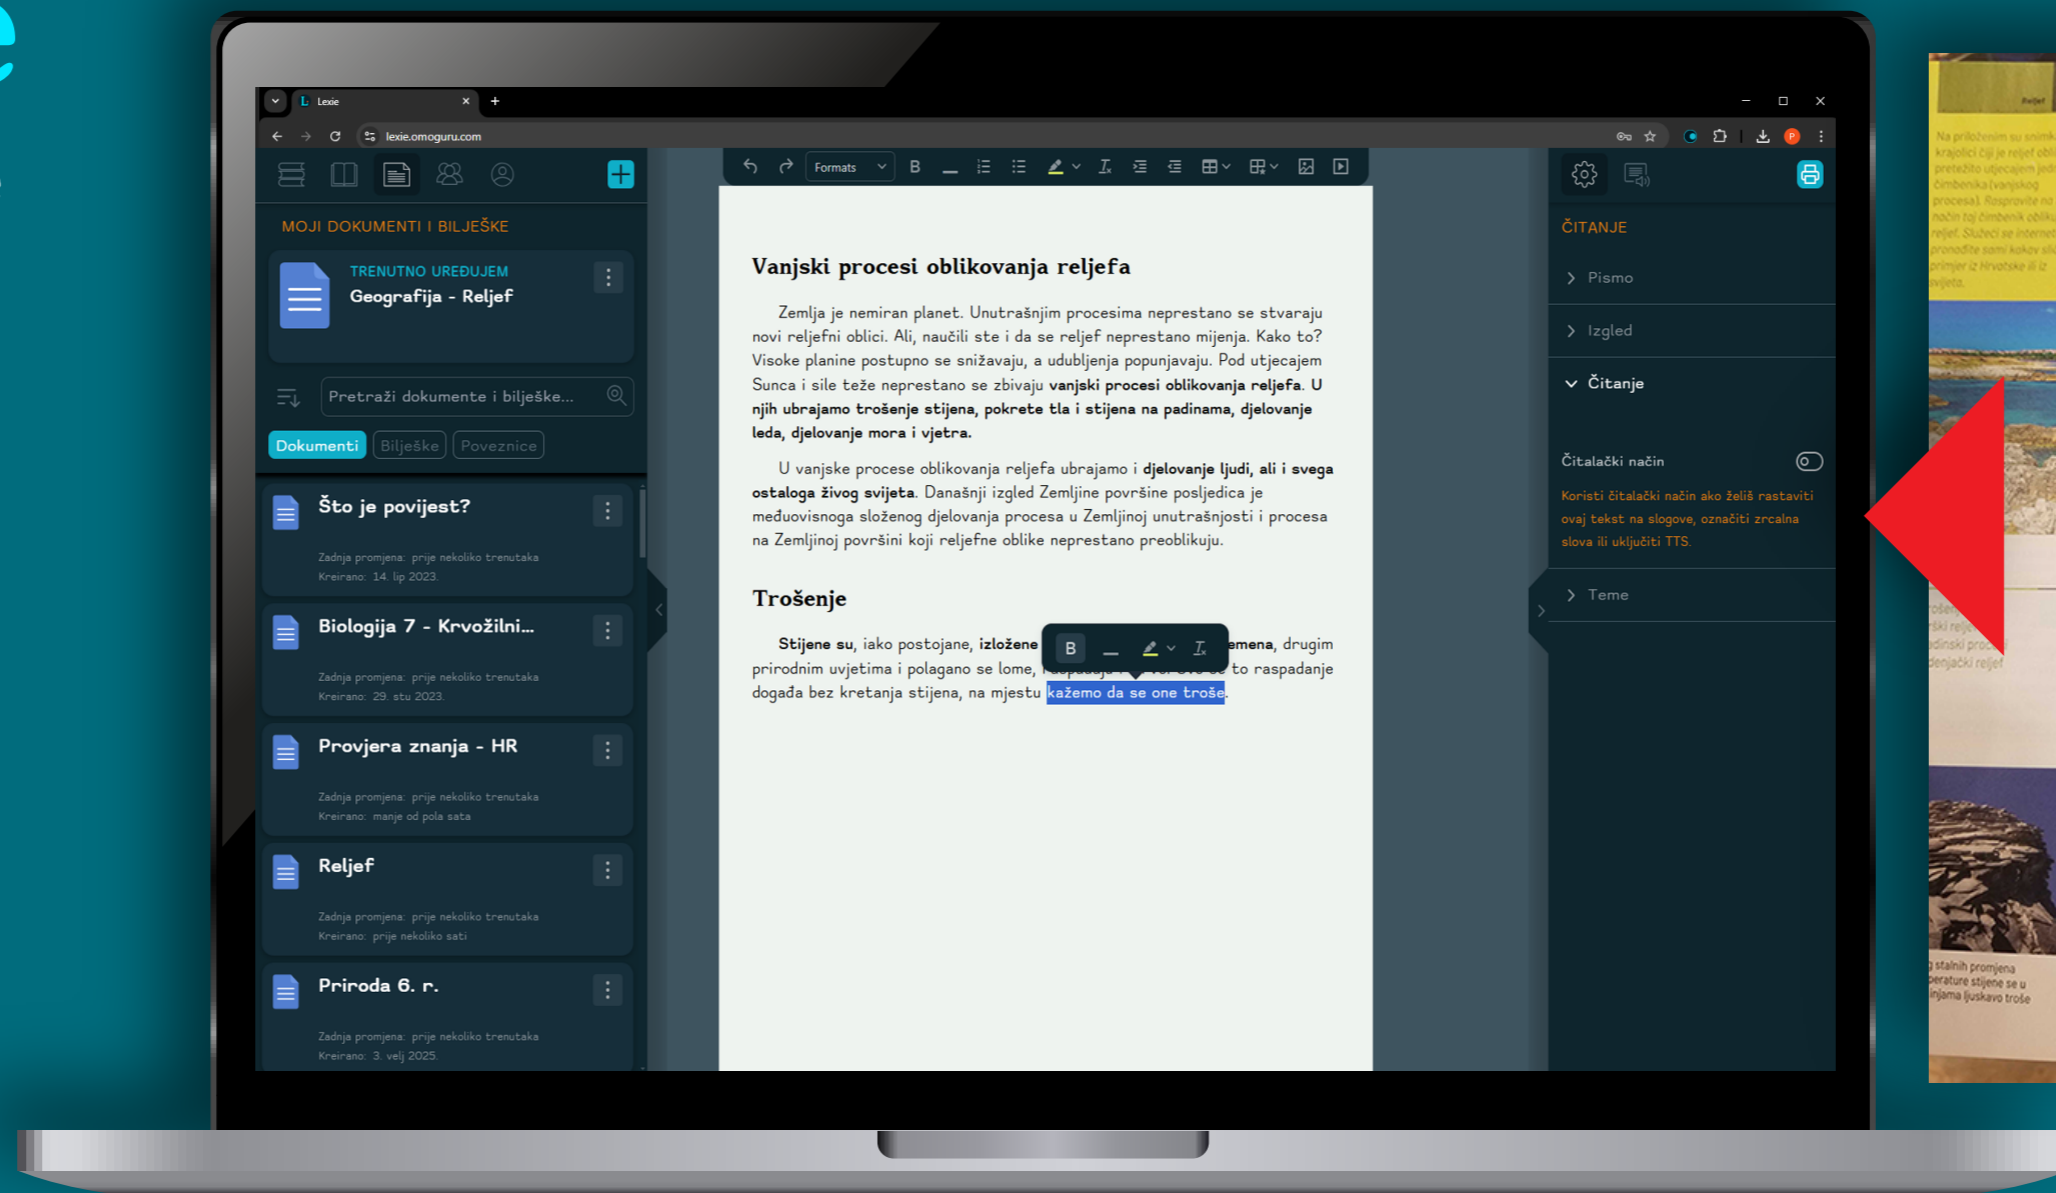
Lexie

lexie.omoguru.com

MOJI DOKUMENTI I BILJEŠKE

TRENUTNO UREĐUJEM
Geografija - Reljef

Pretraži dokumente i bilješke...

Dokumenti | Bilješke | Poveznice

Što je povijest?
Zadnja promjena: prije nekoliko trenutaka
Kreirano: 14. lip 2023.

Biologija 7 - Krvožilni...
Zadnja promjena: prije nekoliko trenutaka
Kreirano: 29. stu 2023.

Provjera znanja - HR
Zadnja promjena: prije nekoliko trenutaka
Kreirano: manje od pola sata

Reljef
Zadnja promjena: prije nekoliko trenutaka
Kreirano: prije nekoliko sati

Priroda 6. r.
Zadnja promjena: prije nekoliko trenutaka
Kreirano: 3. velj 2025.

Formats

Vanjski procesi oblikovanja reljefa

Zemlja je nemiran planet. Unutrašnjim procesima neprestano se stvaraju novi reljefni oblici. Ali, naučili ste i da se reljef neprestano mijenja. Kako to? Visoke planine postupno se snižavaju, a udubljenja popunjavaju. Pod utjecajem Sunca i sile teže neprestano se zbivaju **vanjski procesi oblikovanja reljefa. U njih ubrajamo trošenje stijena, pokrete tla i stijena na padinama, djelovanje leda, djelovanje mora i vjetra.**

U vanjske procese oblikovanja reljefa ubrajamo i **djelovanje ljudi, ali i svega ostaloga živog svijeta**. Današnji izgled Zemljine površine posljedica je međuovisnoga složenog djelovanja procesa u Zemljinoj unutrašnjosti i procesa na Zemljinoj površini koji reljefne oblike neprestano preoblikuju.

Trošenje

**Stijene su**, iako postojane, **izložene** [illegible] **emena**, drugim prirodnim uvjetima i polagano se lome, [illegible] to raspadanje događa bez kretanja stijena, na mjestu kažemo da se one troše.

B

ČITANJE

Pismo

Izgled

Čitanje

Čitalački način

Koristi čitalački način ako želiš rastaviti ovaj tekst na slogove, označiti zrcalna slova ili uključiti TTS.

Teme